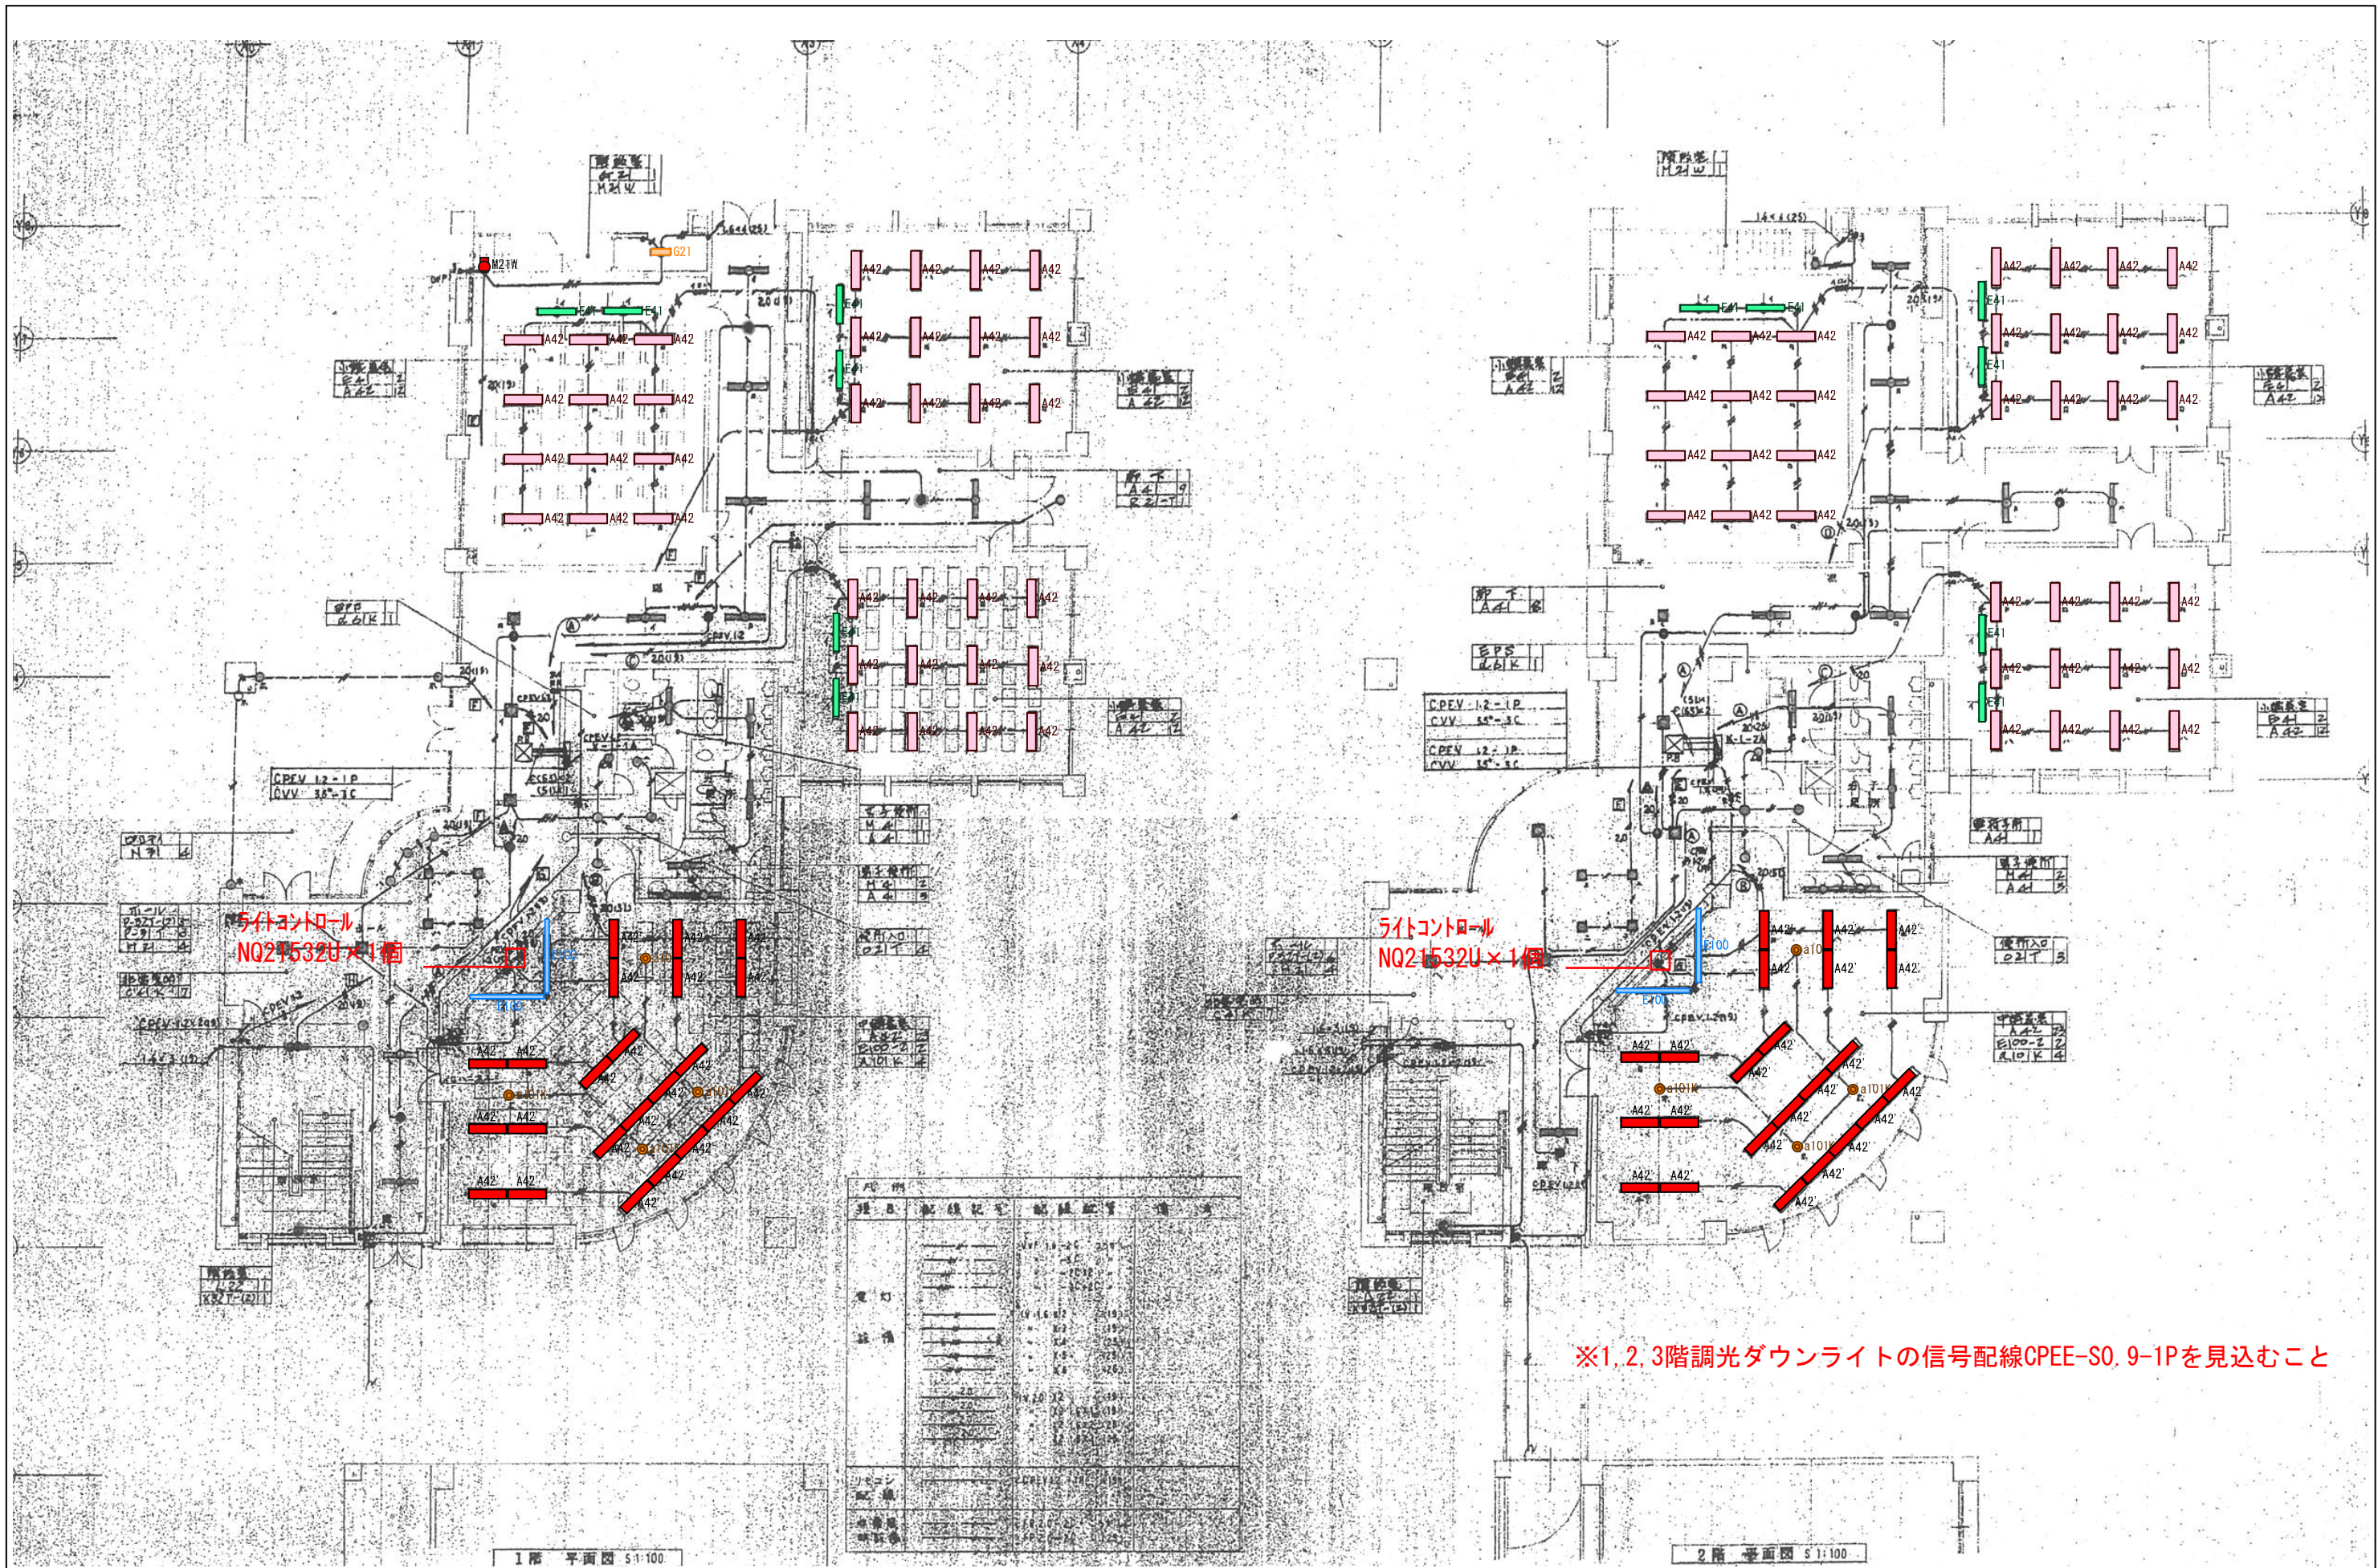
M21W
G21
E41
E41
A42 A42 A42 A42
A42 A42 A42 A42
A42 A42 A42 A42
A42 A42 A42
A42 A42 A42
A42 A42 A42
A42 A42 A42
A42 A42 A42 A42
A42 A42 A42 A42
A42 A42 A42 A42
CPEV 1.2-1P
CVV 3.5²-1C
ライトコントロール
NQ21532U×1個
A42 A42
A42
A42 A42
A42 A42
A42
A42
a101
a101
A42
A42
1階 平面図 S1:100

E41 E41
A42 A42 A42
A42 A42 A42
A42 A42 A42
A42 A42 A42
A42 A42 A42 A42
A42 A42 A42 A42
A42 A42 A42 A42
A42 A42 A42 A42
A42 A42 A42 A42
A42 A42 A42 A42
CPEV 1.2-1P
CVV 3.5²-3C
CPEV 1.2-1P
CVV 3.5²-3C
ライトコントロール
NQ21532U×1個
a100
A42 A42
A42 A42
a101
A42 A42
A42 A42
a101
a101
A42 A42
A42 A42
A42
A42
A42
A42
A42
※1,2,3階調光ダウンライトの信号配線CPEE-S0.9-1Pを見込むこと
2階 平面図 S1:100